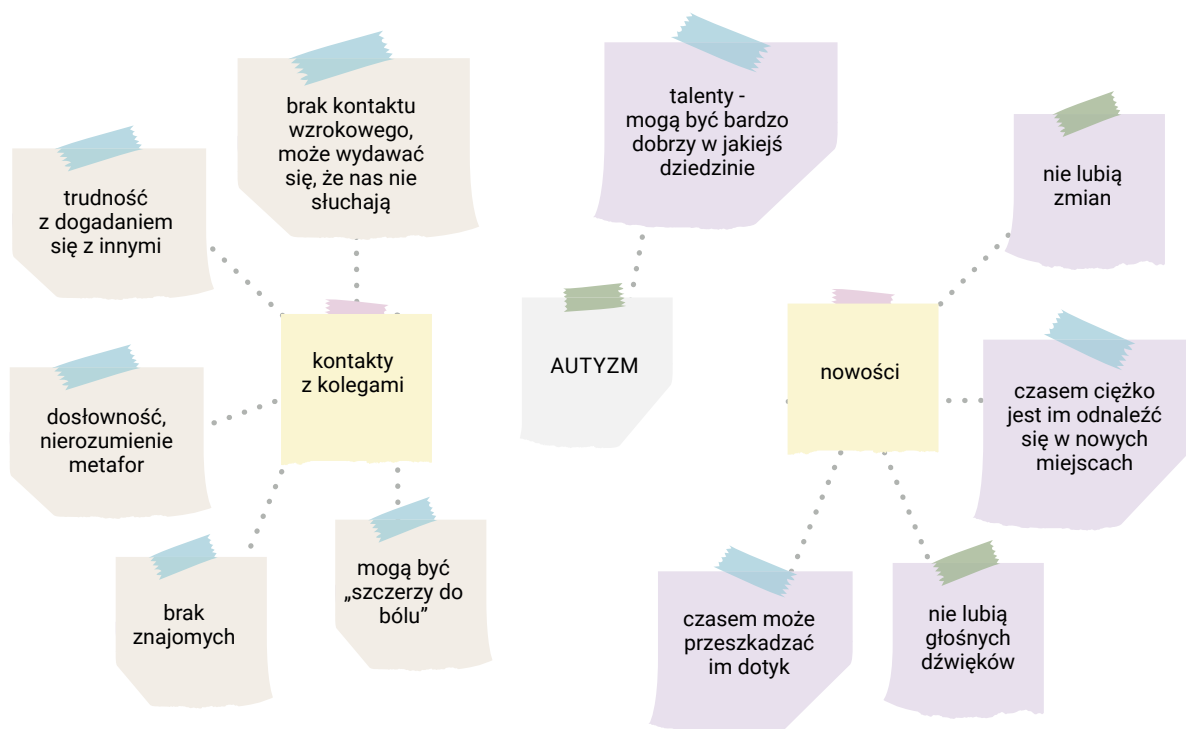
brak kontaktu wzrokowego, może wydawać się, że nas nie słuchają

talenty - mogą być bardzo dobrzy w jakiejś dziedzinie

trudność z dogadaniem się z innymi

nie lubią zmian

kontakty z kolegami

AUTYZM

nowości

dosłowność, nierozumienie metafor

czasem ciężko jest im odnaleźć się w nowych miejscach

brak znajomych

mogą być „szczerzy do bólu"

czasem może przeszkadzać im dotyk

nie lubią głośnych dźwięków